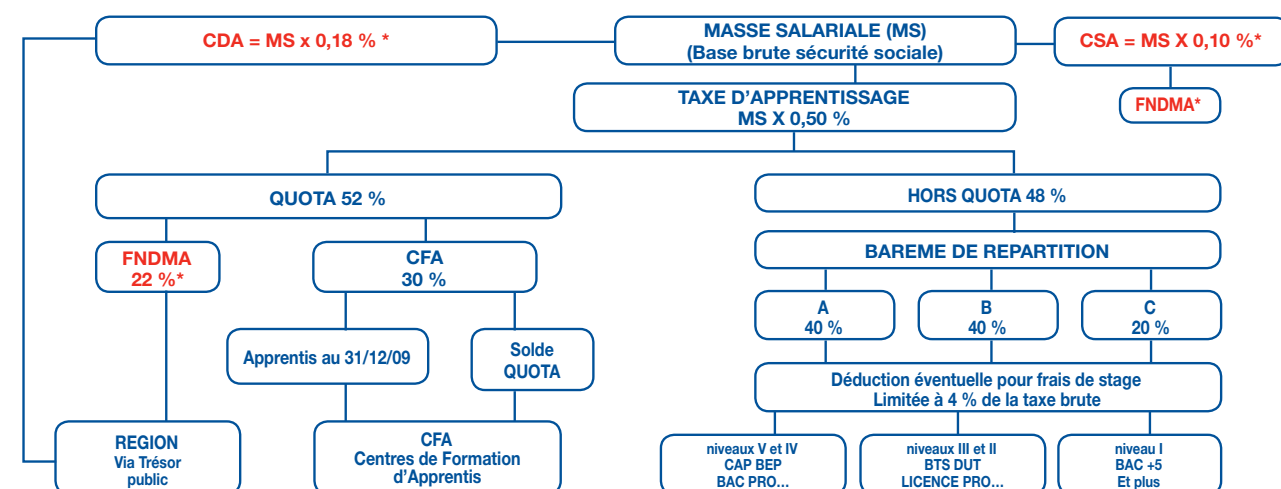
CDA = MS x 0,18 % *

MASSE SALARIALE (MS)
(Base brute sécurité sociale)

CSA = MS X 0,10 %*

FNDMA*

TAXE D'APPRENTISSAGE
MS X 0,50 %

QUOTA 52 %

HORS QUOTA 48 %

FNDMA
22 %*

CFA
30 %

BAREME DE REPARTITION

A
40 %

B
40 %

C
20 %

Apprentis au 31/12/09

Solde
QUOTA

Déduction éventuelle pour frais de stage
Limitée à 4 % de la taxe brute

REGION
Via Trésor
public

CFA
Centres de Formation
d'Apprentis

niveaux V et IV
CAP BEP
BAC PRO...

niveaux III et II
BTS DUT
LICENCE PRO...

niveau I
BAC +5
Et plus